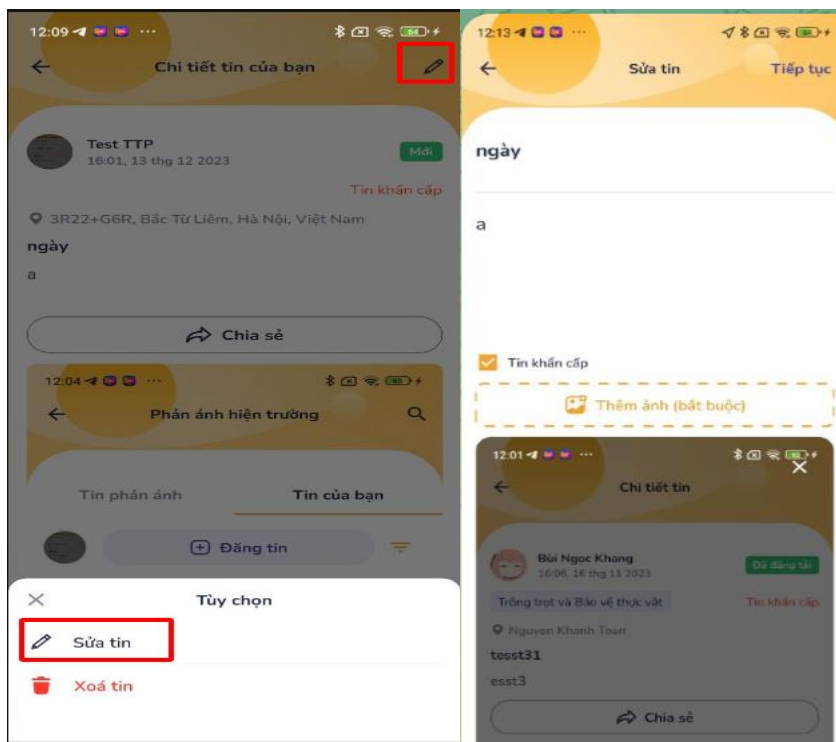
12:09 ···

Chi tiết tin của bạn

Test TTP
16:01, 13 thg 12 2023
Mới

Tin khẩn cấp

3R22+G6R, Bắc Từ Liêm, Hà Nội, Việt Nam
ngày
a

Chia sẻ

12:04 ···

Phản ánh hiện trường

Tin phản ánh
Tin của bạn

Đăng tin

Tùy chọn

Sửa tin

Xoá tin

12:13

Sửa tin
Tiếp tục

ngày

a

Tin khẩn cấp

Thêm ảnh (bắt buộc)

12:01 ···

Chi tiết tin

Bùi Ngọc Khang
16:06, 16 thg 11 2023
Đã đăng tải

Trồng trọt và Bảo vệ thực vật
Tin khẩn cấp

Nguyen Khanh Toan
tesst31
esst3

Chia sẻ